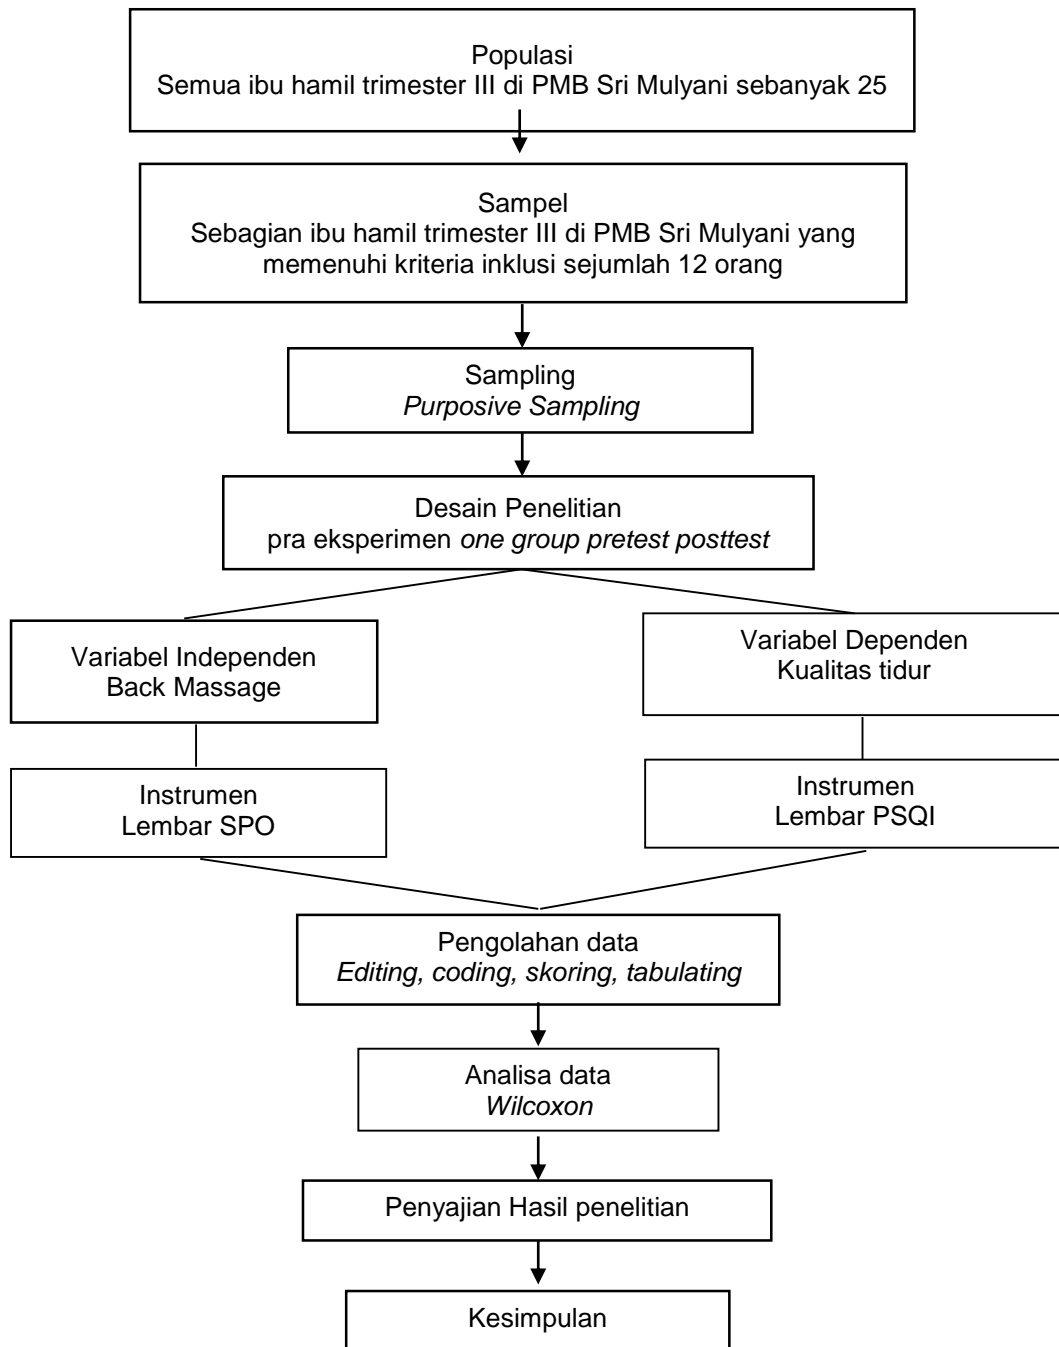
Populasi
Semua ibu hamil trimester III di PMB Sri Mulyani sebanyak 25

Sampel
Sebagian ibu hamil trimester III di PMB Sri Mulyani yang memenuhi kriteria inklusi sejumlah 12 orang

Sampling
*Purposive Sampling*

Desain Penelitian
pra eksperimen *one group pretest posttest*

Variabel Independen
Back Massage

Instrumen
Lembar SPO

Variabel Dependen
Kualitas tidur

Instrumen
Lembar PSQI

Pengolahan data
*Editing, coding, skoring, tabulating*

Analisa data
*Wilcoxon*

Penyajian Hasil penelitian

Kesimpulan